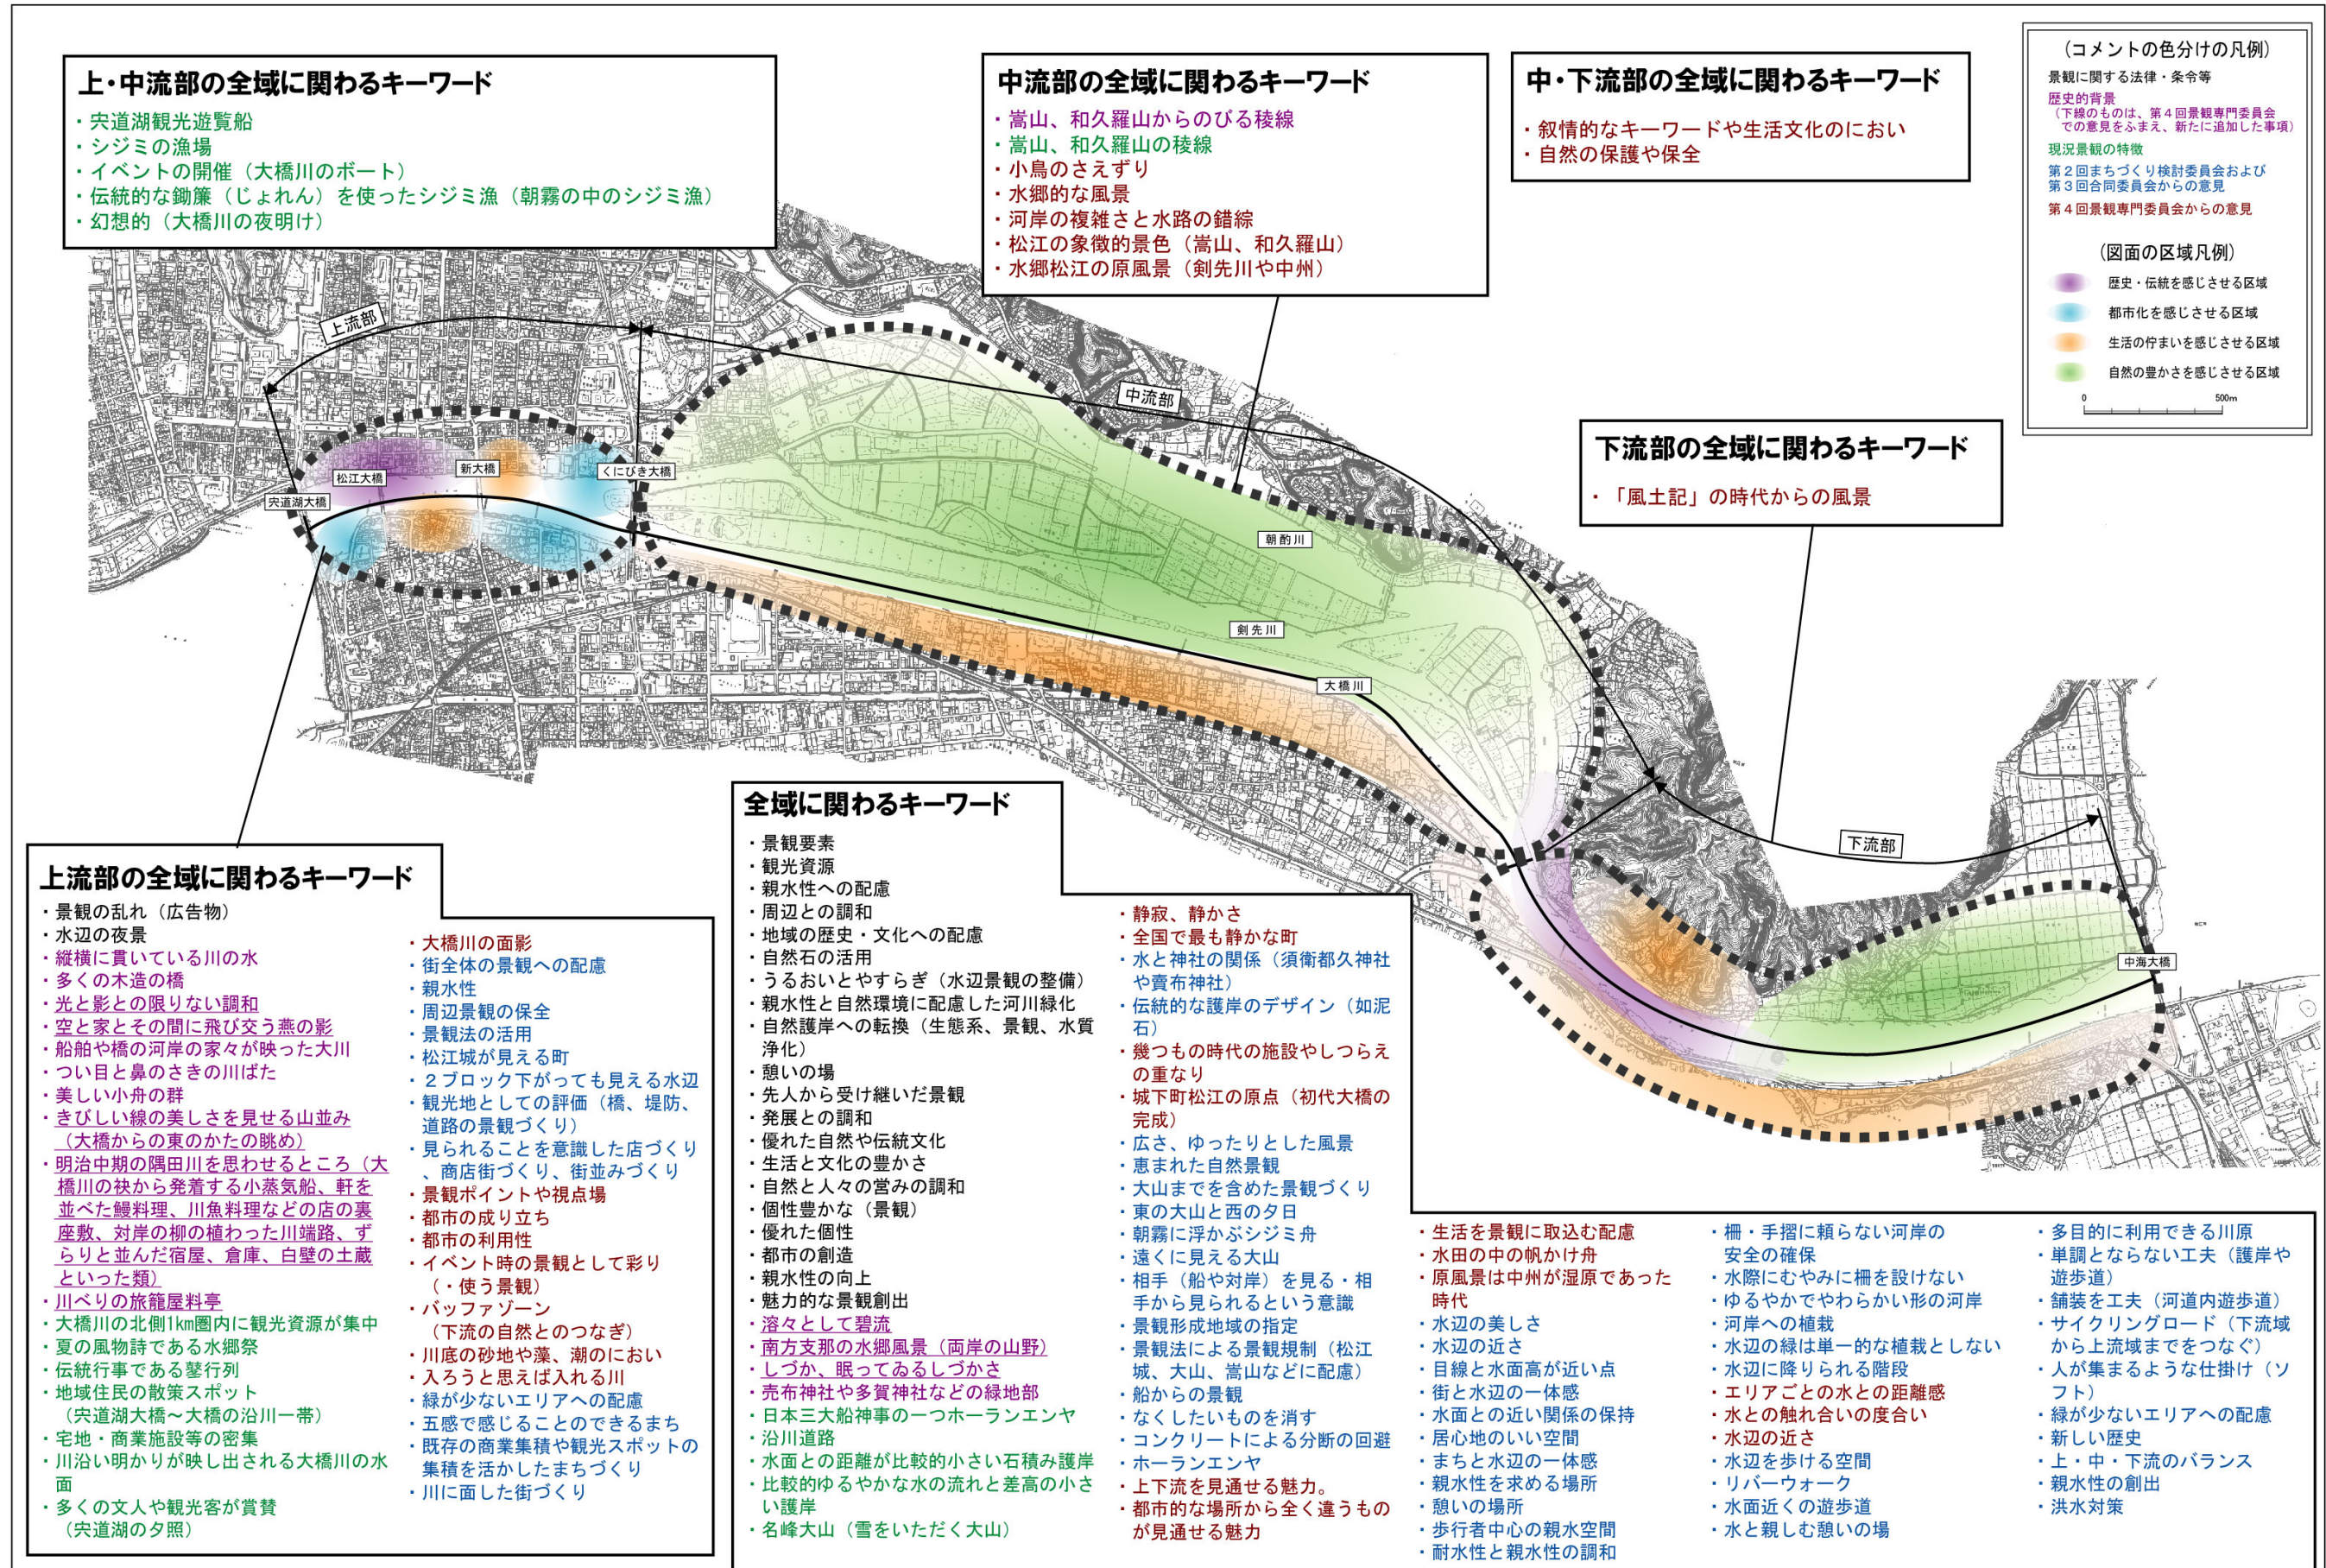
上・中流部の全域に関わるキーワード
・宍道湖観光遊覧船
・シジミの漁場
・イベントの開催（大橋川のボート）
・伝統的な鋤簾（じょれん）を使ったシジミ漁（朝霧の中のシジミ漁）
・幻想的（大橋川の夜明け）

中流部の全域に関わるキーワード
・嵩山、和久羅山からのびる稜線
・嵩山、和久羅山の稜線
・小鳥のさえずり
・水郷的な風景
・河岸の複雑さと水路の錯綜
・松江の象徴的景色（嵩山、和久羅山）
・水郷松江の原風景（剣先川や中州）

中・下流部の全域に関わるキーワード
・叙情的なキーワードや生活文化のにおい
・自然の保護や保全

（コメントの色分けの凡例）
景観に関する法律・条令等
歴史的背景
（下線のものは、第４回景観専門委員会での意見をふまえ、新たに追加した事項）
現況景観の特徴
第２回まちづくり検討委員会および第３回合同委員会からの意見
第４回景観専門委員会からの意見

（図面の区域凡例）
歴史・伝統を感じさせる区域
都市化を感じさせる区域
生活の佇まいを感じさせる区域
自然の豊かさを感じさせる区域
0 500m

下流部の全域に関わるキーワード
・「風土記」の時代からの風景

上流部
中流部
下流部
松江大橋
新大橋
くにびき大橋
宍道湖大橋
朝酌川
剣先川
大橋川
中海大橋

全域に関わるキーワード
・景観要素
・観光資源
・親水性への配慮
・周辺との調和
・地域の歴史・文化への配慮
・自然石の活用
・うるおいとやすらぎ（水辺景観の整備）
・親水性と自然環境に配慮した河川緑化
・自然護岸への転換（生態系、景観、水質浄化）
・憩いの場
・先人から受け継いだ景観
・発展との調和
・優れた自然や伝統文化
・生活と文化の豊かさ
・自然と人々の営みの調和
・個性豊かな（景観）
・優れた個性
・都市の創造
・親水性の向上
・魅力的な景観創出
・溶々として碧流
・南方支那の水郷風景（両岸の山野）
・しづか、眠ってゐるしづかさ
・売布神社や多賀神社などの緑地部
・日本三大船神事の一つホーランエンヤ
・沿川道路
・水面との距離が比較的小さい石積み護岸
・比較的ゆるやかな水の流れと差高の小さい護岸
・名峰大山（雪をいただく大山）

・静寂、静かさ
・全国で最も静かな町
・水と神社の関係（須衛都久神社や賣布神社）
・伝統的な護岸のデザイン（如泥石）
・幾つもの時代の施設やしつらえの重なり
・城下町松江の原点（初代大橋の完成）
・広さ、ゆったりとした風景
・恵まれた自然景観
・大山までを含めた景観づくり
・東の大山と西の夕日
・朝霧に浮かぶシジミ舟
・遠くに見える大山
・相手（船や対岸）を見る・相手から見られるという意識
・景観形成地域の指定
・景観法による景観規制（松江城、大山、嵩山などに配慮）
・船からの景観
・なくしたいものを消す
・コンクリートによる分断の回避
・ホーランエンヤ
・上下流を見通せる魅力。
・都市的な場所から全く違うものが見通せる魅力

上流部の全域に関わるキーワード
・景観の乱れ（広告物）
・水辺の夜景
・縦横に貫いている川の水
・多くの木造の橋
・光と影との限りない調和
・空と家とその間に飛び交う燕の影
・船舶や橋の河岸の家々が映った大川
・つい目と鼻のさきの川ばた
・美しい小舟の群
・きびしい線の美しさを見せる山並み（大橋からの東のかたの眺め）
・明治中期の隅田川を思わせるところ（大橋川の袂から発着する小蒸気船、軒を並べた鰻料理、川魚料理などの店の裏座敷、対岸の柳の植わった川端路、ずらりと並んだ宿屋、倉庫、白壁の土蔵といった類）
・川べりの旅籠屋料亭
・大橋川の北側1km圏内に観光資源が集中
・夏の風物詩である水郷祭
・伝統行事である鼕行列
・地域住民の散策スポット（宍道湖大橋～大橋の沿川一帯）
・宅地・商業施設等の密集
・川沿い明かりが映し出される大橋川の水面
・多くの文人や観光客が賞賛（宍道湖の夕照）

・大橋川の面影
・街全体の景観への配慮
・親水性
・周辺景観の保全
・景観法の活用
・松江城が見える町
・２ブロック下がっても見える水辺
・観光地としての評価（橋、堤防、道路の景観づくり）
・見られることを意識した店づくり、商店街づくり、街並みづくり
・景観ポイントや視点場
・都市の成り立ち
・都市の利用性
・イベント時の景観として彩り（・使う景観）
・バッファゾーン（下流の自然とのつなぎ）
・川底の砂地や藻、潮のにおい
・入ろうと思えば入れる川
・緑が少ないエリアへの配慮
・五感で感じることのできるまち
・既存の商業集積や観光スポットの集積を活かしたまちづくり
・川に面した街づくり

・生活を景観に取込む配慮
・水田の中の帆かけ舟
・原風景は中州が湿原であった時代
・水辺の美しさ
・水辺の近さ
・目線と水面高が近い点
・街と水辺の一体感
・水面との近い関係の保持
・居心地のいい空間
・まちと水辺の一体感
・親水性を求める場所
・憩いの場所
・歩行者中心の親水空間
・耐水性と親水性の調和

・柵・手摺に頼らない河岸の安全の確保
・水際にむやみに柵を設けない
・ゆるやかでやわらかい形の河岸
・河岸への植栽
・水辺の緑は単一的な植栽としない
・水辺に降りられる階段
・エリアごとの水との距離感
・水との触れ合いの度合い
・水辺の近さ
・水辺を歩ける空間
・リバーウォーク
・水面近くの遊歩道
・水と親しむ憩いの場

・多目的に利用できる川原
・単調とならない工夫（護岸や遊歩道）
・舗装を工夫（河道内遊歩道）
・サイクリングロード（下流域から上流域までをつなぐ）
・人が集まるような仕掛け（ソフト）
・緑が少ないエリアへの配慮
・新しい歴史
・上・中・下流のバランス
・親水性の創出
・洪水対策